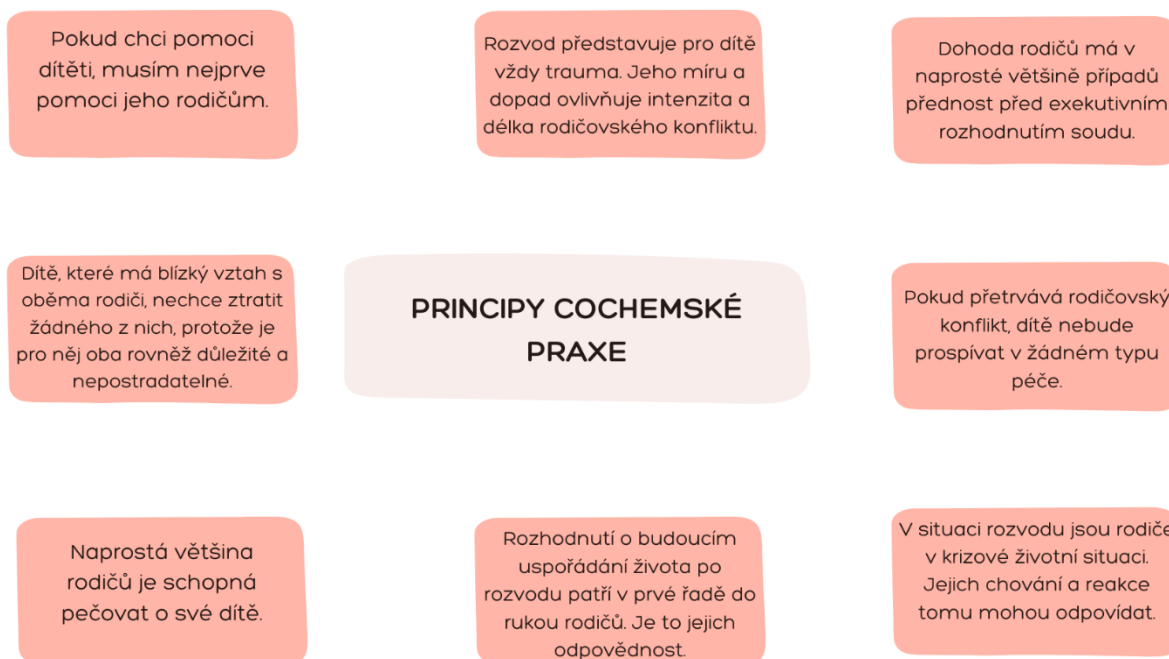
Pokud chci pomoci dítěti, musím nejprve pomoci jeho rodičům.

Rozvod představuje pro dítě vždy trauma. Jeho míru a dopad ovlivňuje intenzita a délka rodičovského konfliktu.

Dohoda rodičů má v naprosté většině případů přednost před exekutivním rozhodnutím soudu.

Dítě, které má blízký vztah s oběma rodiči, nechce ztratit žádného z nich, protože je pro něj oba rovněž důležité a nepostradatelné.

PRINCIPY COCHEMSKÉ PRAXE

Pokud přetrvává rodičovský konflikt, dítě nebude prospívat v žádném typu péče.

Naprostá většina rodičů je schopná pečovat o své dítě.

Rozhodnutí o budoucím uspořádání života po rozvodu patří v prvé řadě do rukou rodičů. Je to jejich odpovědnost.

V situaci rozvodu jsou rodiče v krizové životní situaci. Jejich chování a reakce tomu mohou odpovídat.